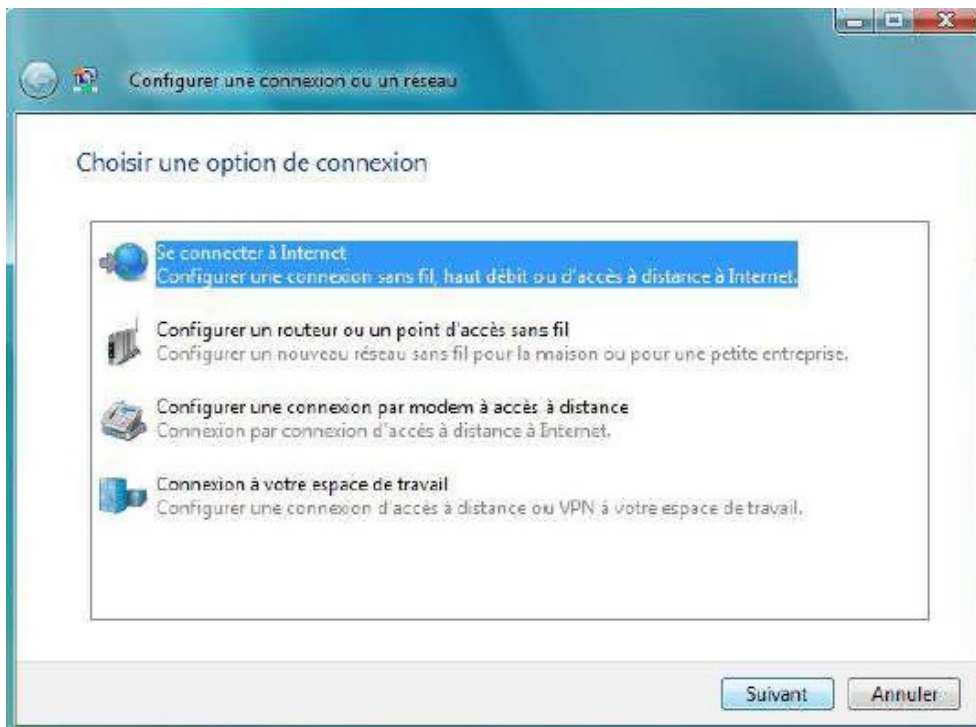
Configurer une connexion ou un réseau

Choisir une option de connexion

Se connecter à Internet
Configurer une connexion sans fil, haut débit ou d'accès à distance à Internet.

Configurer un routeur ou un point d'accès sans fil
Configurer un nouveau réseau sans fil pour la maison ou pour une petite entreprise.

Configurer une connexion par modem à accès à distance
Connexion par connexion d'accès à distance à Internet.

Connexion à votre espace de travail
Configurer une connexion d'accès à distance ou VPN à votre espace de travail.

Suivant Annuler